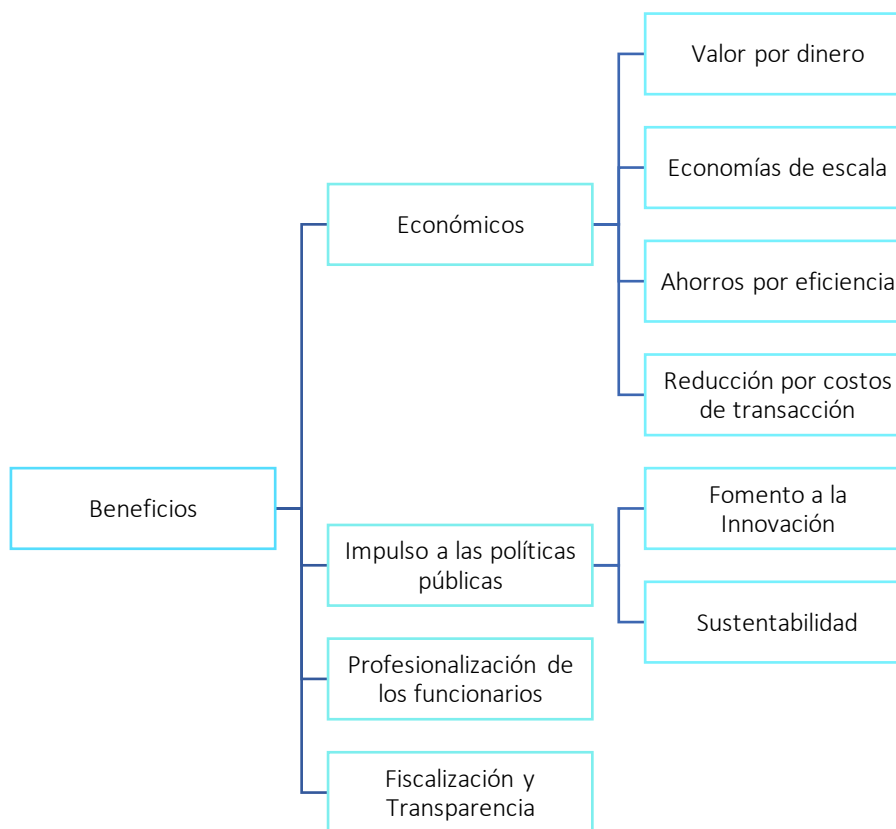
Beneficios

Económicos

Valor por dinero

Economías de escala

Ahorros por eficiencia

Reducción por costos de transacción

Impulso a las políticas públicas

Fomento a la Innovación

Sustentabilidad

Profesionalización de los funcionarios

Fiscalización y Transparencia